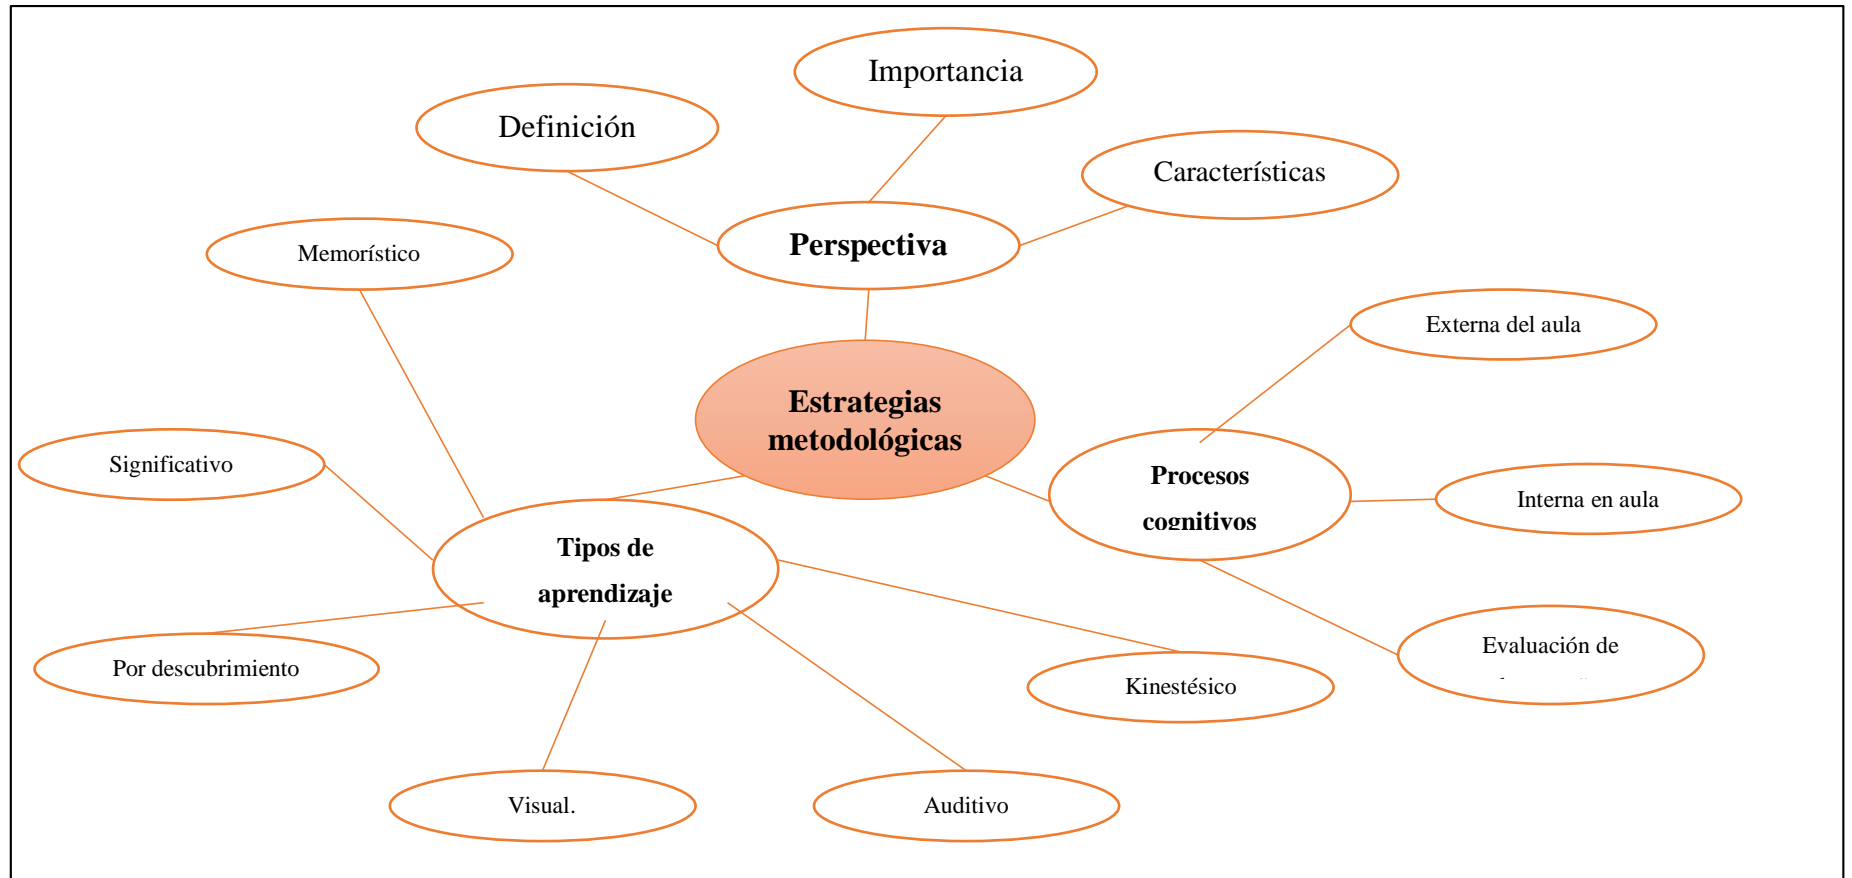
Importancia

Definición

Características

Perspectiva

Memorístico

Externa del aula

Estrategias metodológicas

Significativo

Procesos cognitivos

Interna en aula

Tipos de aprendizaje

Por descubrimiento

Evaluación de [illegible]

Kinestésico

Visual.

Auditivo